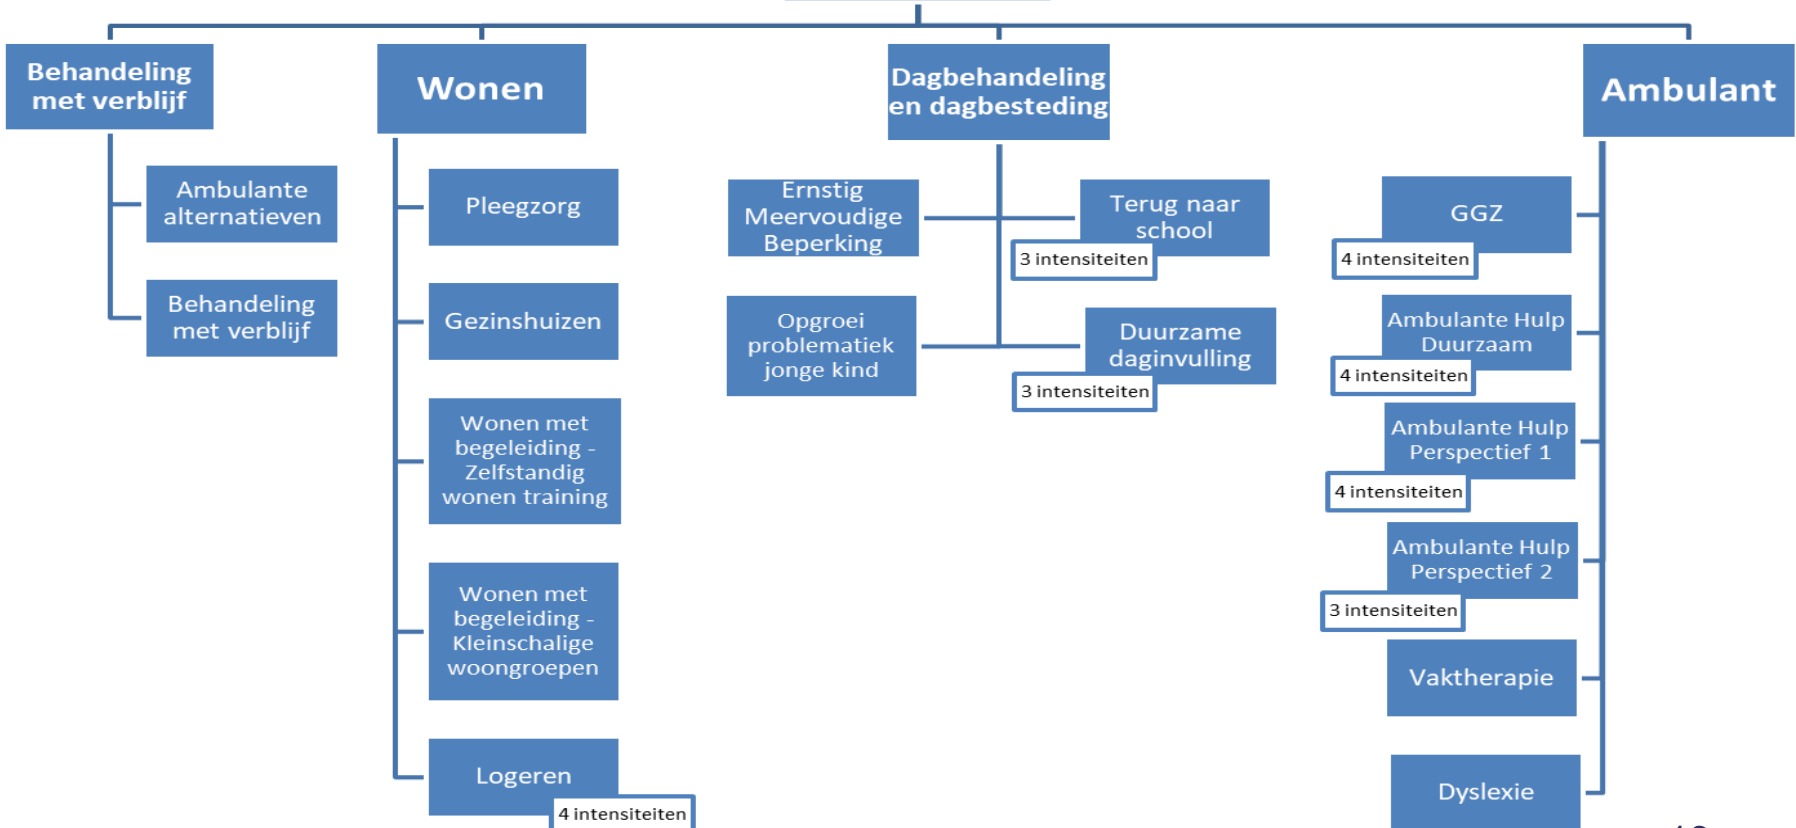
Behandeling met verblijf

Ambulante alternatieven

Behandeling met verblijf

Wonen

Pleegzorg

Gezinshuizen

Wonen met begeleiding - Zelfstandig wonen training

Wonen met begeleiding - Kleinschalige woongroepen

Logeren

4 intensiteiten

Dagbehandeling en dagbesteding

Ernstig Meervoudige Beperking

Opgroei problematiek jonge kind

Terug naar school

3 intensiteiten

Duurzame daginvulling

3 intensiteiten

Ambulant

GGZ

4 intensiteiten

Ambulante Hulp Duurzaam

4 intensiteiten

Ambulante Hulp Perspectief 1

4 intensiteiten

Ambulante Hulp Perspectief 2

3 intensiteiten

Vaktherapie

Dyslexie